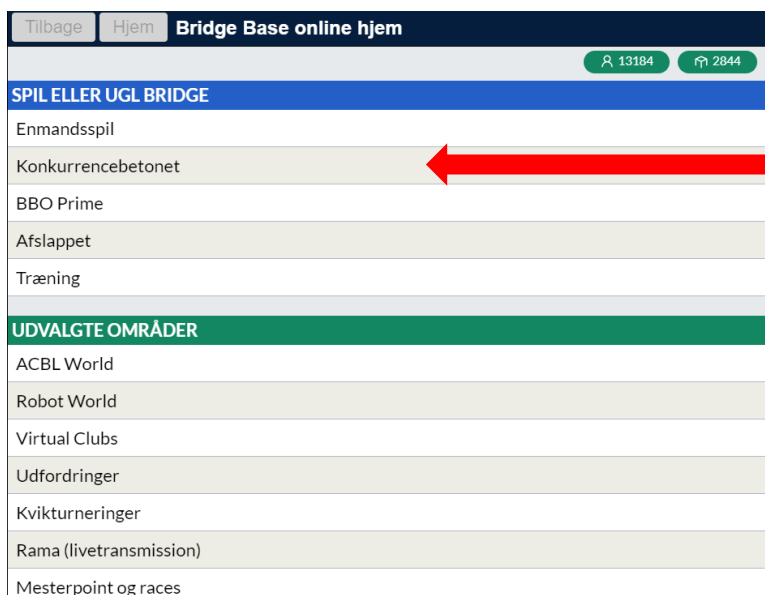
Tilbage Hjem Bridge Base online hjem

13184 2844

SPIL ELLER UGL BRIDGE

Enmandsspil

Konkurrencebetonet

BBO Prime

Afslappet

Træning

UDVALGTE OMRÅDER

ACBL World

Robot World

Virtual Clubs

Udfordringer

Kvikturneringer

Rama (livetransmission)

Mesterpoint og races